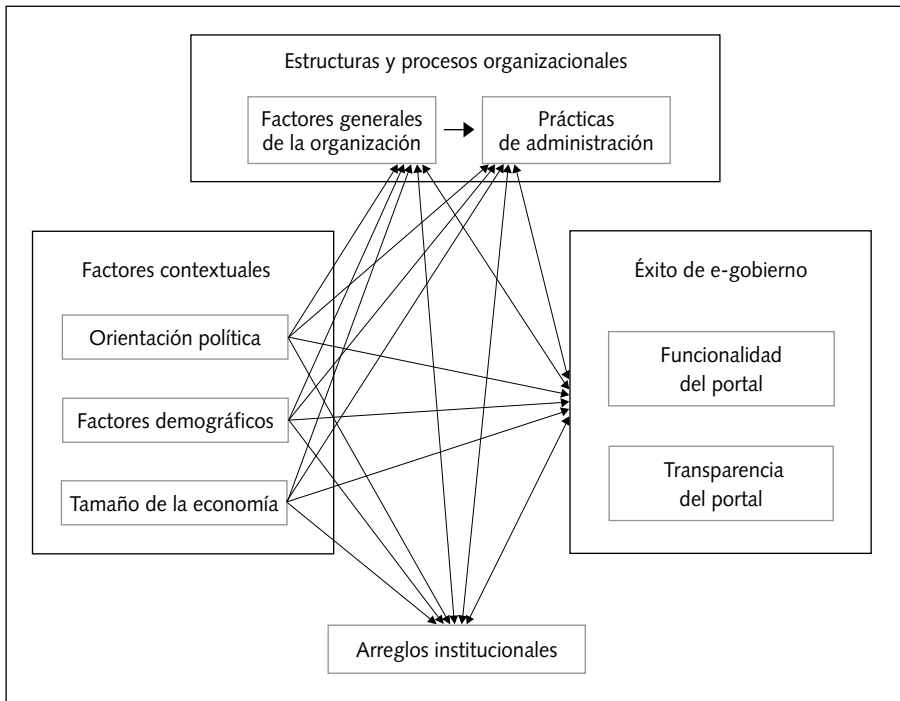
Estructuras y procesos organizacionales

Factores generales de la organización

Prácticas de administración

Factores contextuales

Orientación política

Factores demográficos

Tamaño de la economía

Éxito de e-gobierno

Funcionalidad del portal

Transparencia del portal

Arreglos institucionales